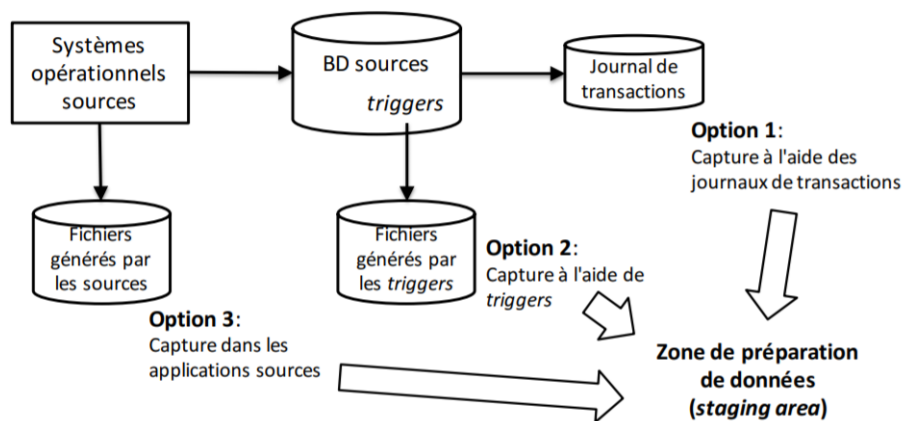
Systèmes opérationnels sources

BD sources
triggers

Journal de transactions

Option 1:
Capture à l'aide des journaux de transactions

Fichiers générés par les sources

Fichiers générés par les triggers

Option 2:
Capture à l'aide de triggers

Option 3:
Capture dans les applications sources

Zone de préparation de données
(staging area)